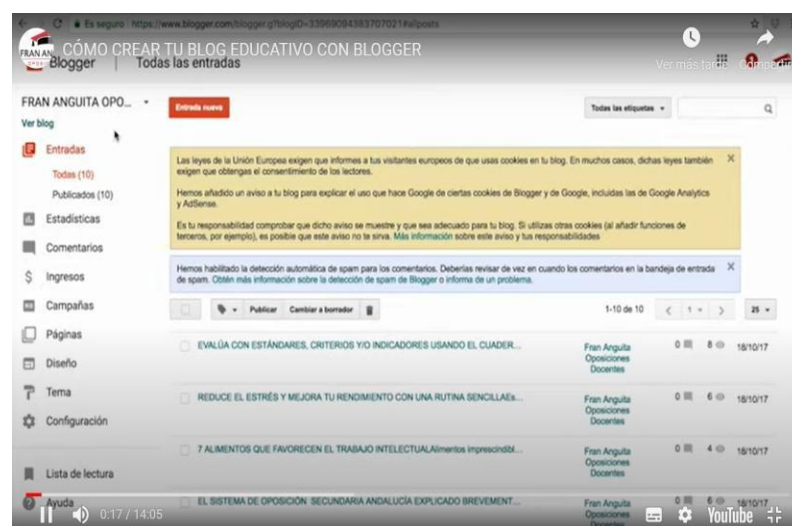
Es seguro https://www.blogger.com/blogger.g?blogID=33969094383707021#allposts

CÓMO CREAR TU BLOG EDUCATIVO CON BLOGGER

Blogger | Todas las entradas

Ver más tarde Compartir

FRAN ANGUITA OPO...
Ver blog

Entrada nueva

Todas las etiquetas

Entradas
Todas (10)
Publicadas (10)
Estadísticas
Comentarios
Ingresos
Campañas
Páginas
Diseño
Tema
Configuración
Lista de lectura
Ayuda

Las leyes de la Unión Europea exigen que informes a tus visitantes europeos de que usas cookies en tu blog. En muchos casos, dichas leyes también exigen que obtengas el consentimiento de los lectores.

Hemos añadido un aviso a tu blog para explicar el uso que hace Google de ciertas cookies de Blogger y de Google, incluidas las de Google Analytics y AdSense.

Es tu responsabilidad comprobar que dicho aviso se muestre y que sea adecuado para tu blog. Si utilizas otras cookies (al añadir funciones de terceros, por ejemplo), es posible que este aviso no te sirva. Más información sobre este aviso y tus responsabilidades

Hemos habilitado la detección automática de spam para los comentarios. Deberías revisar de vez en cuando los comentarios en la bandeja de entrada de spam. Obtén más información sobre la detección de spam de Blogger o informa de un problema.

Publicar Cambiar a borrador

1-10 de 10 1 25

| | | | | |
|---|---|---|---|---|
| EVALÚA CON ESTÁNDARES, CRITERIOS Y/O INDICADORES USANDO EL CUADER... | Fran Anguita Oposiciones Docentes | 0 | 8 | 18/10/17 |
| REDUCE EL ESTRÉS Y MEJORA TU RENDIMIENTO CON UNA RUTINA SENCILLAEs... | Fran Anguita Oposiciones Docentes | 0 | 6 | 18/10/17 |
| 7 ALIMENTOS QUE FAVORECEN EL TRABAJO INTELECTUALAlimentos imprescindibl... | Fran Anguita Oposiciones Docentes | 0 | 4 | 18/10/17 |
| EL SISTEMA DE OPOSICIÓN SECUNDARIA ANDALUCÍA EXPLICADO BREVEMENT... | Fran Anguita Oposiciones | 0 | 6 | 18/10/17 |

0:17 / 14:05
YouTube